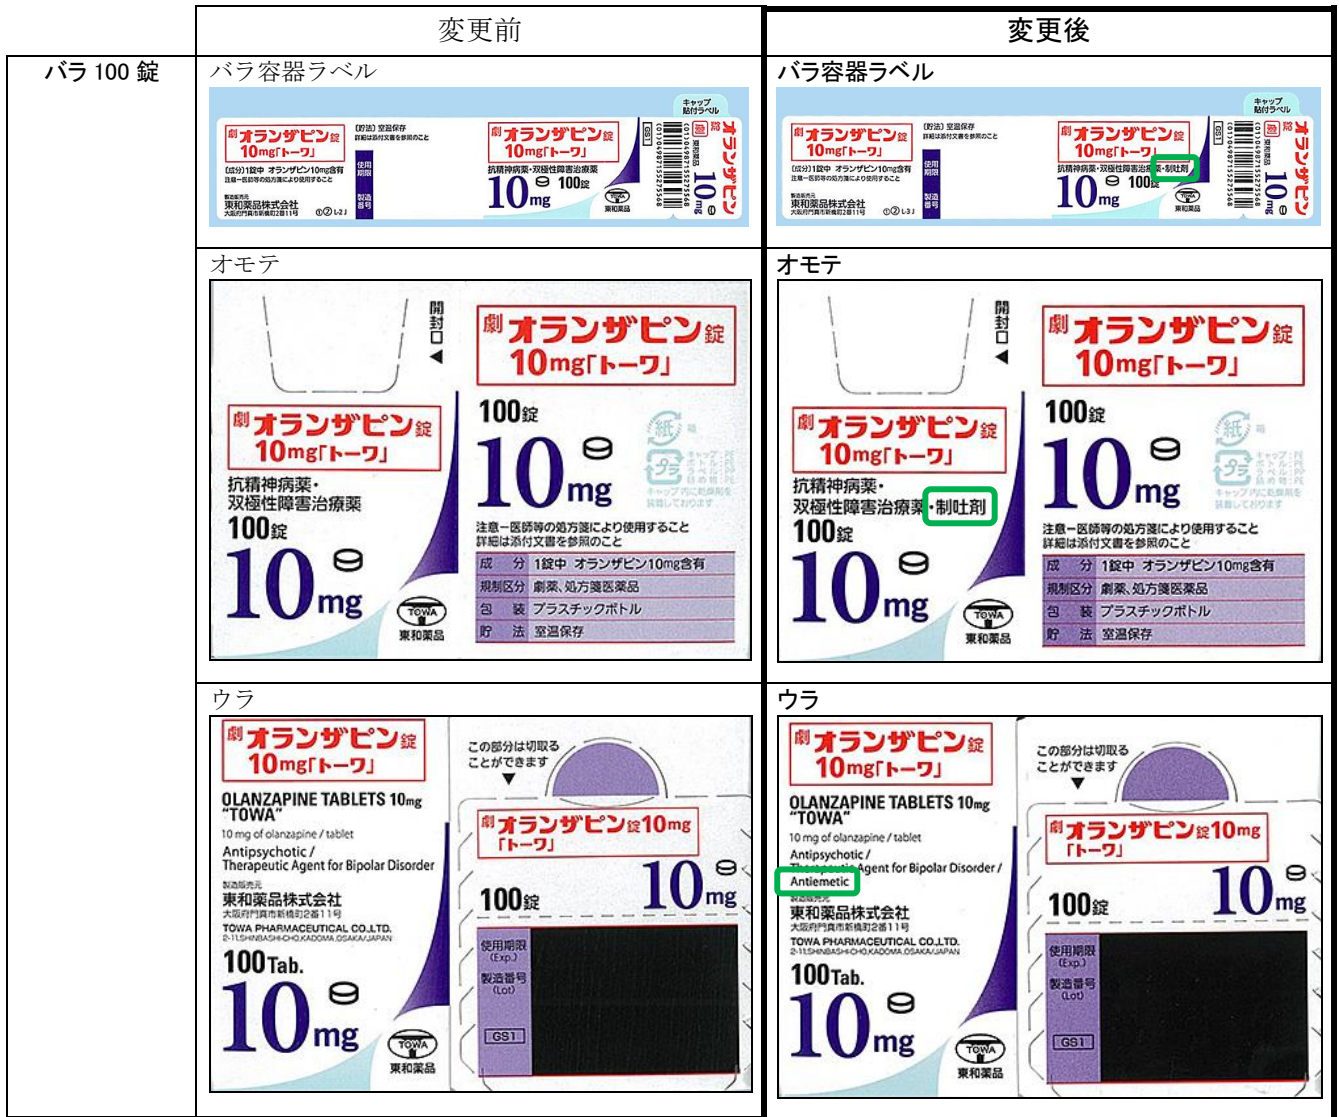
| | 変更前 | 変更後 |
|---|---|---|
| バラ 100 錠 | バラ容器ラベル | バラ容器ラベル |
| | 劇 オランザピン錠 10mg「トーワ」 (貯法) 室温保存 詳細は添付文書を参照のこと (成分) 1錠中 オランザピン10mg含有 注意―医師等の処方箋により使用すること 製造販売元 東和薬品株式会社 大阪府門真市新橋町2番11号 使用期限 製造番号 劇 オランザピン錠 10mg「トーワ」 抗精神病薬・双極性障害治療薬 10mg 100錠 東和薬品 キャップ貼付ラベル GS1 オランザピン 10mg | 劇 オランザピン錠 10mg「トーワ」 (貯法) 室温保存 詳細は添付文書を参照のこと (成分) 1錠中 オランザピン10mg含有 注意―医師等の処方箋により使用すること 製造販売元 東和薬品株式会社 大阪府門真市新橋町2番11号 使用期限 製造番号 劇 オランザピン錠 10mg「トーワ」 抗精神病薬・双極性障害治療薬・制吐剤 10mg 100錠 東和薬品 キャップ貼付ラベル GS1 オランザピン 10mg |
| | オモテ | オモテ |
| | 開封口 劇 オランザピン錠 10mg「トーワ」 劇 オランザピン錠 10mg「トーワ」 抗精神病薬・双極性障害治療薬 100錠 10mg 100錠 10mg 紙 キャップ内に乾燥剤を封入しております 注意―医師等の処方箋により使用すること 詳細は添付文書を参照のこと 成分 1錠中 オランザピン10mg含有 規制区分 劇薬、処方箋医薬品 包装 プラスチックボトル 貯法 室温保存 TOWA 東和薬品 | 開封口 劇 オランザピン錠 10mg「トーワ」 劇 オランザピン錠 10mg「トーワ」 抗精神病薬・双極性障害治療薬・制吐剤 100錠 10mg 100錠 10mg 紙 キャップ内に乾燥剤を封入しております 注意―医師等の処方箋により使用すること 詳細は添付文書を参照のこと 成分 1錠中 オランザピン10mg含有 規制区分 劇薬、処方箋医薬品 包装 プラスチックボトル 貯法 室温保存 TOWA 東和薬品 |
| | ウラ | ウラ |
| | 劇 オランザピン錠 10mg「トーワ」 OLANZAPINE TABLETS 10mg "TOWA" 10 mg of olanzapine / tablet Antipsychotic / Therapeutic Agent for Bipolar Disorder 製造販売元 東和薬品株式会社 大阪府門真市新橋町2番11号 TOWA PHARMACEUTICAL CO.,LTD. 2-11,SHINBASHI-CHO,KADOMA,OSAKA/JAPAN 100Tab. 10mg この部分は切取ることができます 劇 オランザピン錠10mg「トーワ」 100錠 10mg 使用期限 (Exp.) 製造番号 (Lot) GS1 TOWA 東和薬品 | 劇 オランザピン錠 10mg「トーワ」 OLANZAPINE TABLETS 10mg "TOWA" 10 mg of olanzapine / tablet Antipsychotic / Therapeutic Agent for Bipolar Disorder / Antiemetic 製造販売元 東和薬品株式会社 大阪府門真市新橋町2番11号 TOWA PHARMACEUTICAL CO.,LTD. 2-11,SHINBASHI-CHO,KADOMA,OSAKA/JAPAN 100Tab. 10mg この部分は切取ることができます 劇 オランザピン錠10mg「トーワ」 100錠 10mg 使用期限 (Exp.) 製造番号 (Lot) GS1 TOWA 東和薬品 |